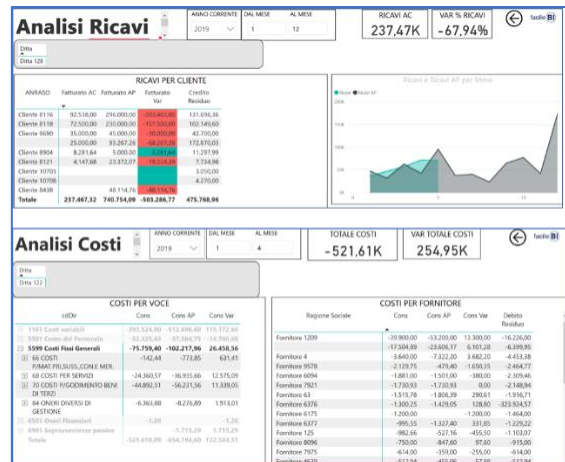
Analisi Ricavi

ANNO CORRENTE 2019
DAL MESE 1
AL MESE 12

RICAVI AC 237,47K
VAR % RICAVI -67,94%

facile BI

Ditta
Ditta 128

RICAVI PER CLIENTE

| ANRAGSO | Fatturato AC | Fatturato AP | Fatturato Var | Credito Residuo |
|---|---|---|---|---|
| Cliente 8116 | 92.538,00 | 295.000,00 | -202.462,00 | 131.696,36 |
| Cliente 8118 | 72.500,00 | 180.000,00 | -107.500,00 | 102.149,60 |
| Cliente 9690 | 35.000,00 | 45.000,00 | -10.000,00 | 42.700,00 |
| | 25.000,00 | 93.257,25 | -68.257,25 | 172.870,03 |
| Cliente 8904 | 8.281,64 | 5.000,00 | 3.281,64 | 11.297,99 |
| Cliente 8121 | 4.147,68 | 23.372,07 | -19.224,39 | 7.734,98 |
| Cliente 10703 | | | | 3.050,00 |
| Cliente 10708 | | | | 4.270,00 |
| Cliente 8438 | | 48.114,76 | -48.114,76 | |
| Totale | 237.467,32 | 740.754,09 | -503.286,77 | 475.768,96 |

Ricavi e Ricavi AP per Mese

Ricavi ● Ricavi AP

Analisi Costi

ANNO CORRENTE 2019
DAL MESE 1
AL MESE 4

TOTALE COSTI -521,61K
VAR TOTALE COSTI 254,95K

facile BI

Ditta
Ditta 122

COSTI PER VOCE

| cdDir | Cons | Cons AP | Cons Var |
|---|---|---|---|
| 5501 Costi variabili | -393.524,00 | -512.696,60 | 119.172,60 |
| 5501 Costi del Personale | -32.325,45 | -37.084,75 | 14.760,00 |
| 5599 Costi Fissi Generali | -75.759,40 | -102.217,96 | 26.458,56 |
| 66 COSTI P/MAT.PRI.SUSS.,CONS E MER. | -142,44 | -773,85 | 631,41 |
| 68 COSTI PER SERVIZI | -24.360,57 | -36.935,66 | 12.575,09 |
| 70 COSTI P/GODIMENTO BENI DI TERZI | -44.892,51 | -56.231,56 | 11.339,05 |
| 84 ONERI DIVERSI DI GESTIONE | -6.363,88 | -8.276,89 | 1.913,01 |
| 8501 Oneri Finanziari | -1,20 | | -1,26 |
| 8501 Sopravvenienze passive | | -1.715,29 | 1.715,29 |
| Totale | -521.610,00 | -654.196,60 | 132.586,51 |

COSTI PER FORNITORE

| Ragione Sociale | Cons | Cons AP | Cons Var | Debito Residuo |
|---|---|---|---|---|
| | -39.900,00 | -53.200,00 | 13.300,00 | -16.226,80 |
| Fornitore 1209 | -17.504,89 | -23.606,17 | 6.101,28 | -6.399,95 |
| Fornitore 4 | -3.640,00 | -7.322,20 | 3.682,20 | -4.453,38 |
| Fornitore 9578 | -2.129,75 | -479,40 | -1.650,35 | -2.464,77 |
| Fornitore 6094 | -1.881,00 | -1.501,00 | -380,00 | -2.309,46 |
| Fornitore 7921 | -1.730,93 | -1.730,93 | 0,00 | -2.148,94 |
| Fornitore 63 | -1.515,78 | -1.806,39 | 290,61 | -1.916,71 |
| Fornitore 6376 | -1.300,15 | -1.429,05 | 128,90 | -323.924,57 |
| Fornitore 6175 | -1.200,00 | | -1.200,00 | -1.464,00 |
| Fornitore 6377 | -995,55 | -1.327,40 | 331,85 | -1.229,22 |
| Fornitore 125 | -982,65 | -527,16 | -455,50 | -1.103,97 |
| Fornitore 8096 | -750,00 | -847,60 | 97,60 | -915,00 |
| Fornitore 6419 | -614,00 | -359,00 | -255,00 | -614,00 |